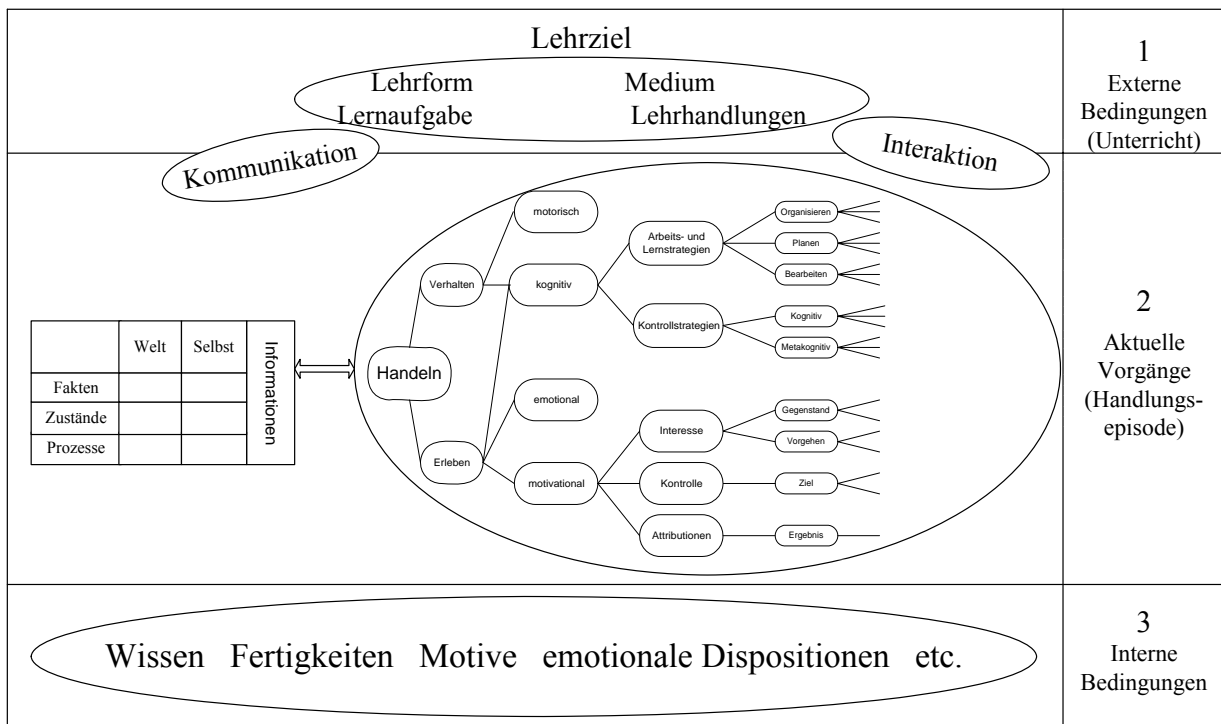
Lehrziel

Lehrform Medium
Lernaufgabe Lehrhandlungen

1
Externe Bedingungen (Unterricht)

Kommunikation

Interaktion

|  | Welt | Selbst | Informationen |
|---|---|---|---|
| Fakten |  |  |  |
| Zustände |  |  |  |
| Prozesse |  |  |  |

Handeln

Verhalten

motorisch

kognitiv

Arbeits- und Lernstrategien

Organisieren

Planen

Bearbeiten

Kontrollstrategien

Kognitiv

Metakognitiv

Erleben

emotional

motivational

Interesse

Gegenstand

Vorgehen

Kontrolle

Ziel

Attributionen

Ergebnis

2
Aktuelle Vorgänge (Handlungsepisode)

Wissen Fertigkeiten Motive emotionale Dispositionen etc.

3
Interne Bedingungen